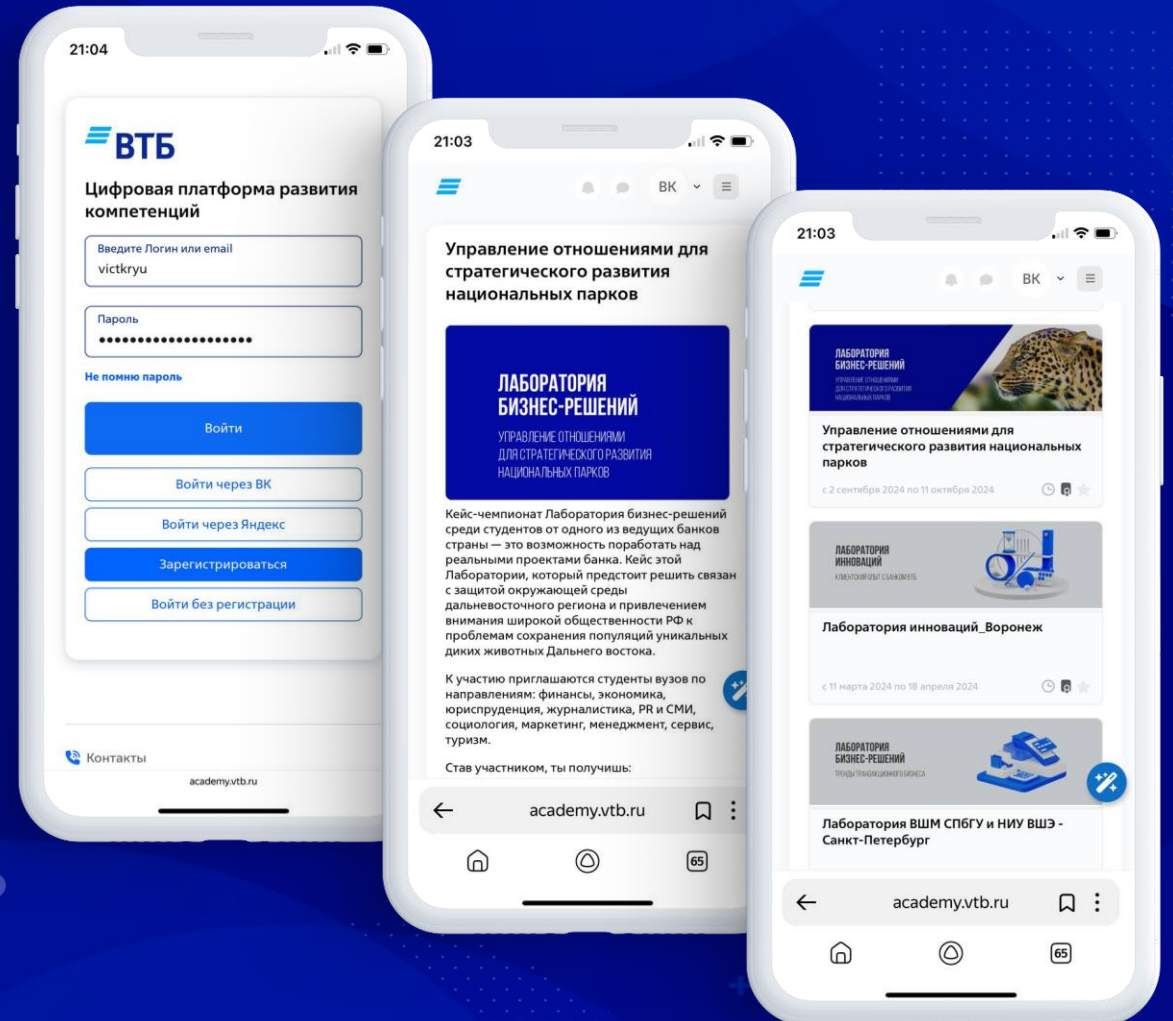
21:04

ВТБ

Цифровая платформа развития компетенций

Введите Логин или email
victkryu

Пароль
••••••••••••••••••••

Не помню пароль

Войти

Войти через ВК

Войти через Яндекс

Зарегистрироваться

Войти без регистрации

Контакты

academy.vtb.ru

21:03

ВК

Управление отношениями для стратегического развития национальных парков

ЛАБОРАТОРИЯ БИЗНЕС-РЕШЕНИЙ

УПРАВЛЕНИЕ ОТНОШЕНИЯМИ ДЛЯ СТРАТЕГИЧЕСКОГО РАЗВИТИЯ НАЦИОНАЛЬНЫХ ПАРКОВ

Кейс-чемпионат Лаборатория бизнес-решений среди студентов от одного из ведущих банков страны — это возможность поработать над реальными проектами банка. Кейс этой Лаборатории, который предстоит решить связан с защитой окружающей среды дальневосточного региона и привлечением внимания широкой общественности РФ к проблемам сохранения популяций уникальных диких животных Дальнего востока.

К участию приглашаются студенты вузов по направлениям: финансы, экономика, юриспруденция, журналистика, PR и СМИ, социология, маркетинг, менеджмент, сервис, туризм.

Став участником, ты получишь:

academy.vtb.ru

65

21:03

ВК

ЛАБОРАТОРИЯ БИЗНЕС-РЕШЕНИЙ
УПРАВЛЕНИЕ ОТНОШЕНИЯМИ ДЛЯ СТРАТЕГИЧЕСКОГО РАЗВИТИЯ НАЦИОНАЛЬНЫХ ПАРКОВ

Управление отношениями для стратегического развития национальных парков

с 2 сентября 2024 по 11 октября 2024

ЛАБОРАТОРИЯ ИННОВАЦИЙ
КЛИЕНТСКИЙ ОПЫТ С БАНКОМ ВТБ

Лаборатория инноваций_Воронеж

с 11 марта 2024 по 18 апреля 2024

ЛАБОРАТОРИЯ БИЗНЕС-РЕШЕНИЙ
ТРЕНДЫ ТРАНЗАКЦИОННОГО БИЗНЕСА

Лаборатория ВШМ СПбГУ и НИУ ВШЭ - Санкт-Петербург

academy.vtb.ru

65